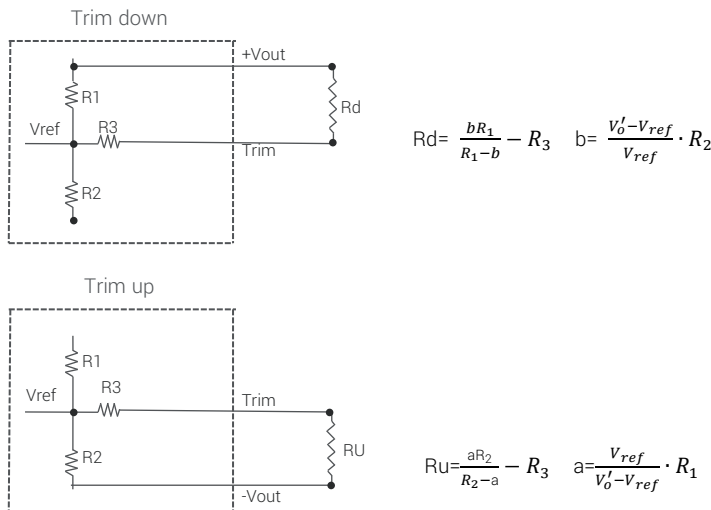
Trim down

+Vout

R1

Rd

Vref

R3

Trim

R2

Rd= $\frac{bR_1}{R_1-b} - R_3$ b= $\frac{V_o'-V_{ref}}{V_{ref}} \cdot R_2$

Trim up

R1

Vref

R3

Trim

R2

RU

-Vout

Ru=$\frac{aR_2}{R_2-a} - R_3$ a=$\frac{V_{ref}}{V_o'-V_{ref}} \cdot R_1$